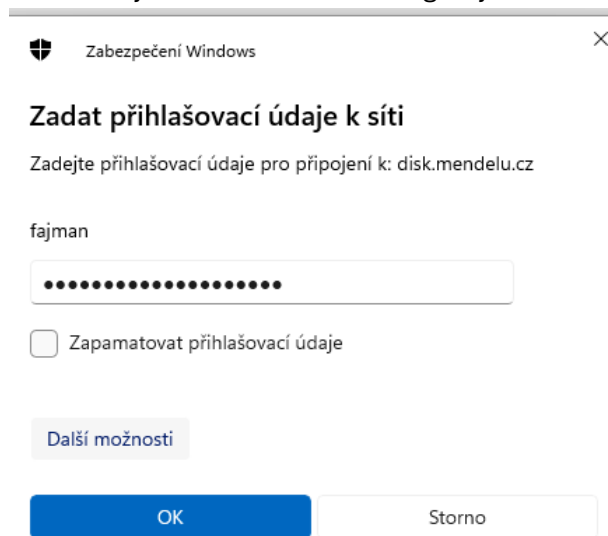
Zabezpečení Windows

×

Zadat přihlašovací údaje k síti

Zadejte přihlašovací údaje pro připojení k: disk.mendelu.cz

fajman

••••••••••••••••••••

Zapamatovat přihlašovací údaje

Další možnosti

OK

Storno